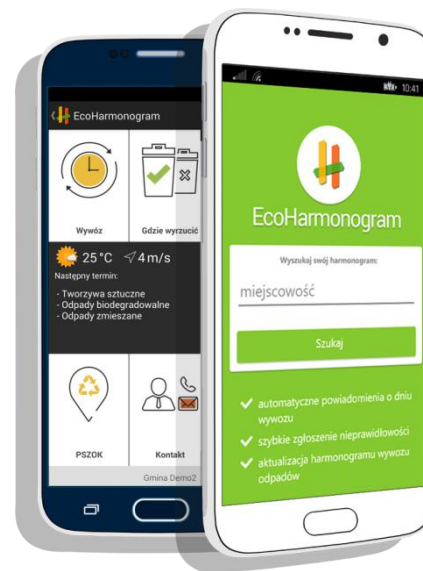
EcoHarmonogram

Wywóz

Gdzie wyrzucić

25 °C 4 m/s

Następny termin:

- Tworzywa sztuczne
- Odpady biodegradowalne
- Odpady zmieszane

PSZOK

Kontakt

Gmina Demo2

10:41

EcoHarmonogram

Wyszukaj swój harmonogram:

miejscowość

Szukaj

automatyczne powiadomienia o dniu wywozu

szybkie zgłoszenie nieprawidłowości

aktualizacja harmonogramu wywozu odpadów